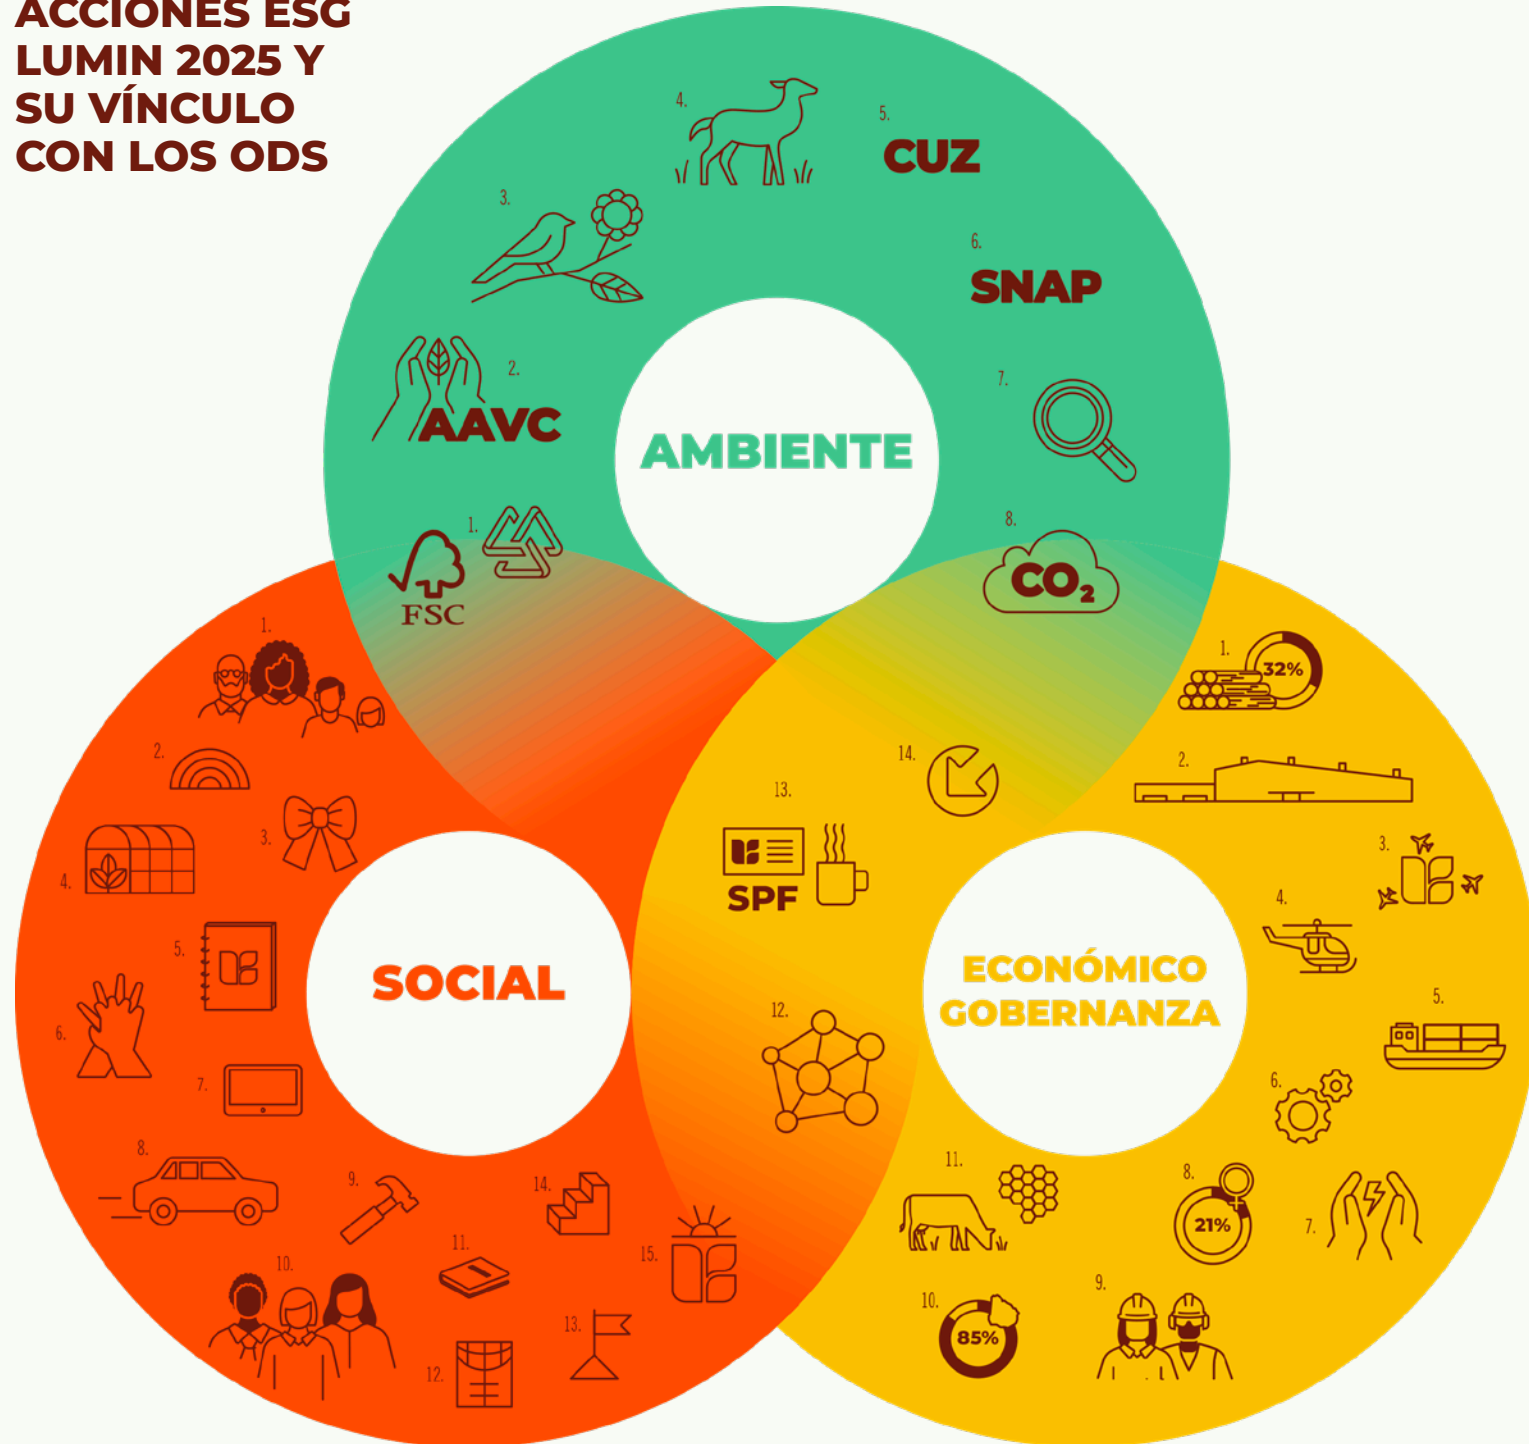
ACCIONES ESG LUMIN 2025 Y SU VÍNCULO CON LOS ODS

AMBIENTE

1.
FSC
2.
AAVC
3.
4.
5.
CUZ
6.
SNAP
7.
8.
$CO_2$

SOCIAL

1.
2.
3.
4.
5.
6.
7.
8.
9.
10.
11.
12.
13.
14.
15.

ECONÓMICO GOBERNANZA

1.
32%
2.
3.
4.
5.
6.
7.
8.
21%
9.
10.
85%
11.
12.
13.
SPF
14.